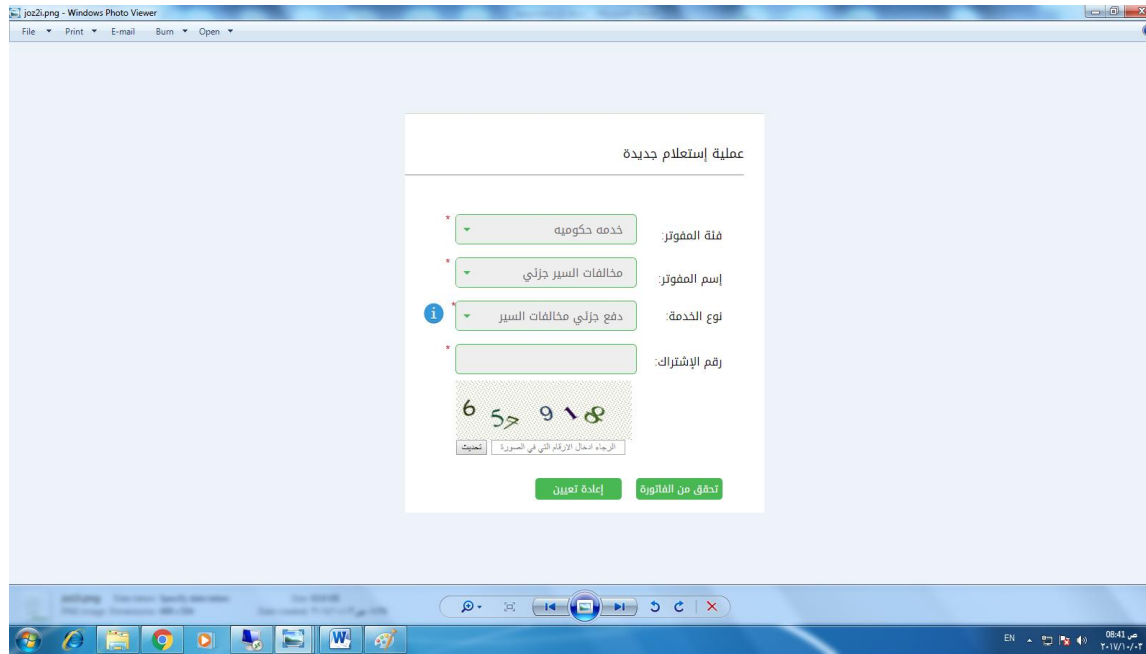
joz2i.png - Windows Photo Viewer

File ▾ Print ▾ E-mail Burn ▾ Open ▾

عملية إستعلام جديدة

فئة المفوتر: خدمه حكوميه *

إسم المفوتر: مخالفات السير جزئي *

نوع الخدمة: دفع جزئي مخالفات السير *

رقم الإشتراك: *

6 57 918

الرجاء ادخال الارقام التي في الصورة

تحديث

تحقق من الفاتورة

إعادة تعيين

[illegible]

EN

08:41 ص
٢٠١٧/١٠/٠٣